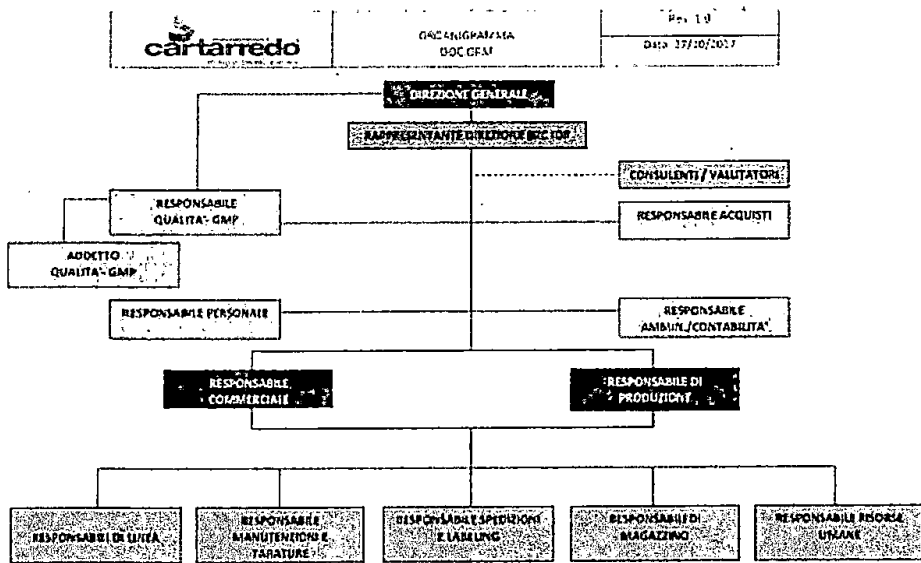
cartarredo

ORGANIGRAMMA
DOC GEM

Rev. 1.0
Data 27/10/2017

DIREZIONE GENERALE

RAPPRESENTANTE DIREZIONE BRC IOP

CONSULENTI / VALUTATORI

RESPONSABILE QUALITA' - GMP

RESPONSABILE ACQUISTI

ADDETTO QUALITA' - GMP

RESPONSABILE PERSONALE

RESPONSABILE AMMIN./CONTABILITA'

RESPONSABILE COMMERCIALE

RESPONSABILE DI PRODUZIONE

RESPONSABILE DI LINEA

RESPONSABILE MANUTENZIONI E TARATURE

RESPONSABILE SPEDIZIONI E LABELING

RESPONSABILE DI MAGAZZINO

RESPONSABILE RISORSE UMANE